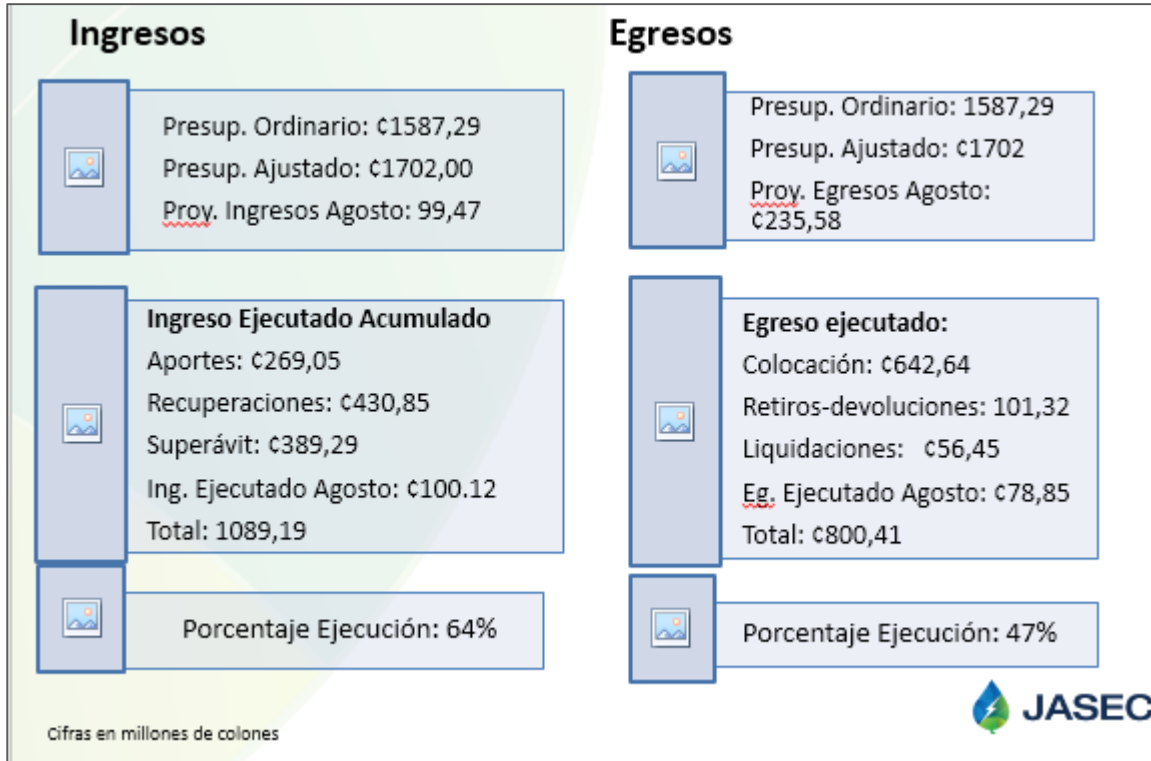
Ingresos

Presup. Ordinario: ¢1587,29
Presup. Ajustado: ¢1702,00
Proy. Ingresos Agosto: 99,47

Ingreso Ejecutado Acumulado
Aportes: ¢269,05
Recuperaciones: ¢430,85
Superávit: ¢389,29
Ing. Ejecutado Agosto: ¢100.12
Total: 1089,19

Porcentaje Ejecución: 64%

Egresos

Presup. Ordinario: 1587,29
Presup. Ajustado: ¢1702
Proy. Egresos Agosto: ¢235,58

Egreso ejecutado:
Colocación: ¢642,64
Retiros-devoluciones: 101,32
Liquidaciones: ¢56,45
Eg. Ejecutado Agosto: ¢78,85
Total: ¢800,41

Porcentaje Ejecución: 47%

JASEC

Cifras en millones de colones